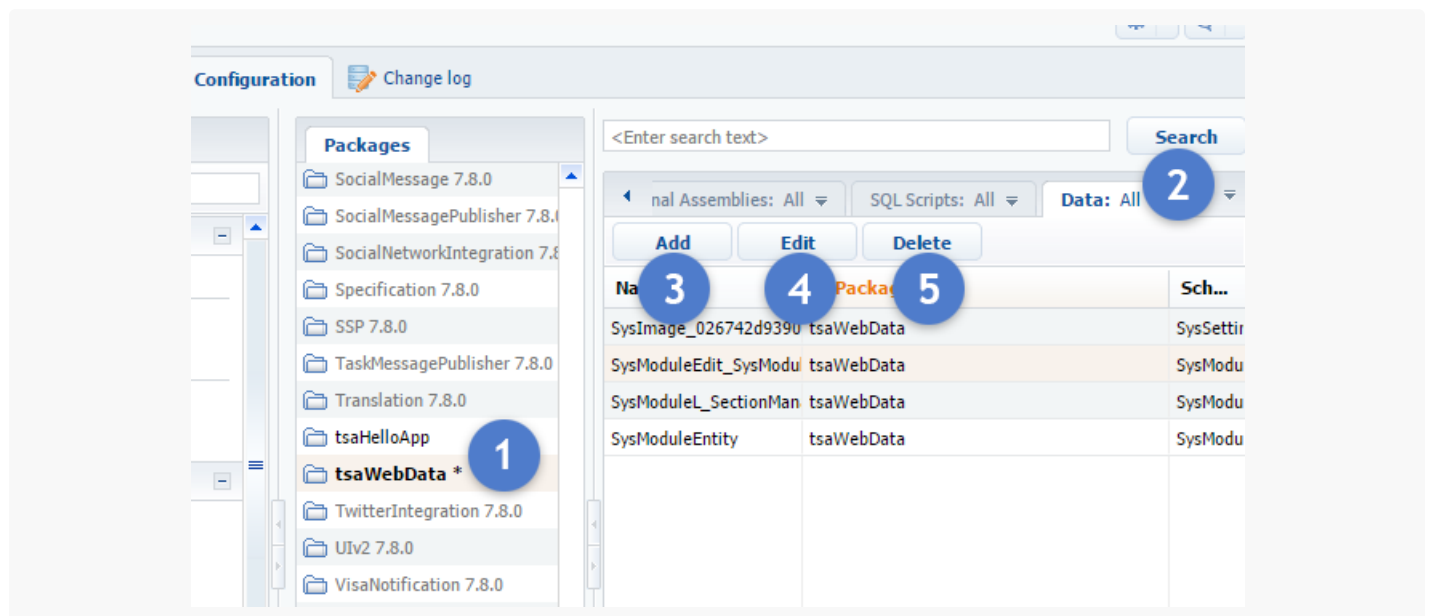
Configuration Change log

Packages

SocialMessage 7.8.0
SocialMessagePublisher 7.8.0
SocialNetworkIntegration 7.8
Specification 7.8.0
SSP 7.8.0
TaskMessagePublisher 7.8.0
Translation 7.8.0
tsaHelloApp
tsaWebData *
TwitterIntegration 7.8.0
UIv2 7.8.0
VisaNotification 7.8.0

<Enter search text>

Search

nal Assemblies: All SQL Scripts: All Data: All

Add Edit Delete

1 2 3 4 5

| Na | Packag | Sch... |
|---|---|---|
| SysImage_026742d9390 | tsaWebData | SysSettir |
| SysModuleEdit_SysModul | tsaWebData | SysModu |
| SysModuleL_SectionMan | tsaWebData | SysModu |
| SysModuleEntity | tsaWebData | SysModu |